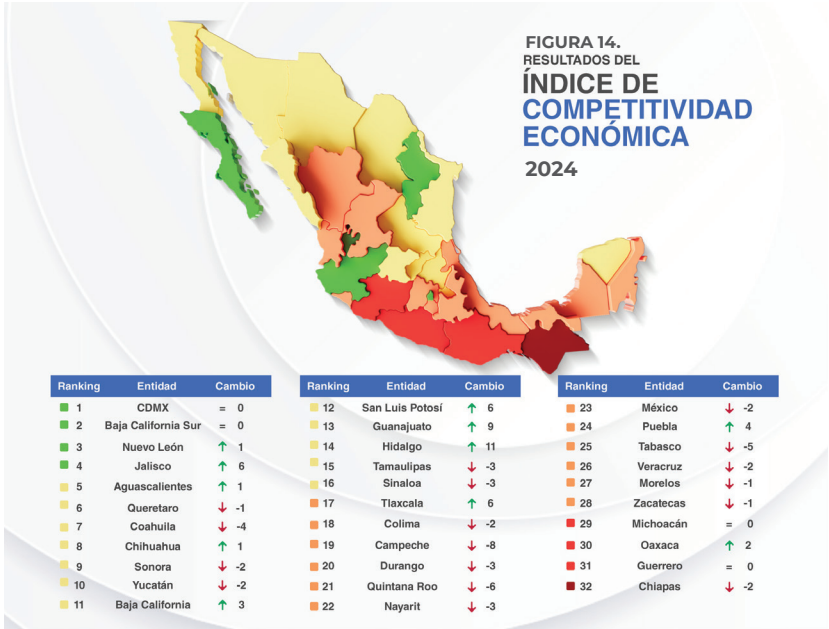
FIGURA 14.
RESULTADOS DEL
ÍNDICE DE
COMPETITIVIDAD
ECONÓMICA
2024

| Ranking | Entidad | Cambio |
|---|---|---|
| 1 | CDMX | = 0 |
| 2 | Baja California Sur | = 0 |
| 3 | Nuevo León | ↑ 1 |
| 4 | Jalisco | ↑ 6 |
| 5 | Aguascalientes | ↑ 1 |
| 6 | Queretaro | ↓ -1 |
| 7 | Coahuila | ↓ -4 |
| 8 | Chihuahua | ↑ 1 |
| 9 | Sonora | ↓ -2 |
| 10 | Yucatán | ↓ -2 |
| 11 | Baja California | ↑ 3 |

| Ranking | Entidad | Cambio |
|---|---|---|
| 12 | San Luis Potosí | ↑ 6 |
| 13 | Guanajuato | ↑ 9 |
| 14 | Hidalgo | ↑ 11 |
| 15 | Tamaulipas | ↓ -3 |
| 16 | Sinaloa | ↓ -3 |
| 17 | Tlaxcala | ↑ 6 |
| 18 | Colima | ↓ -2 |
| 19 | Campeche | ↓ -8 |
| 20 | Durango | ↓ -3 |
| 21 | Quintana Roo | ↓ -6 |
| 22 | Nayarit | ↓ -3 |

| Ranking | Entidad | Cambio |
|---|---|---|
| 23 | México | ↓ -2 |
| 24 | Puebla | ↑ 4 |
| 25 | Tabasco | ↓ -5 |
| 26 | Veracruz | ↓ -2 |
| 27 | Morelos | ↓ -1 |
| 28 | Zacatecas | ↓ -1 |
| 29 | Michoacán | = 0 |
| 30 | Oaxaca | ↑ 2 |
| 31 | Guerrero | = 0 |
| 32 | Chiapas | ↓ -2 |